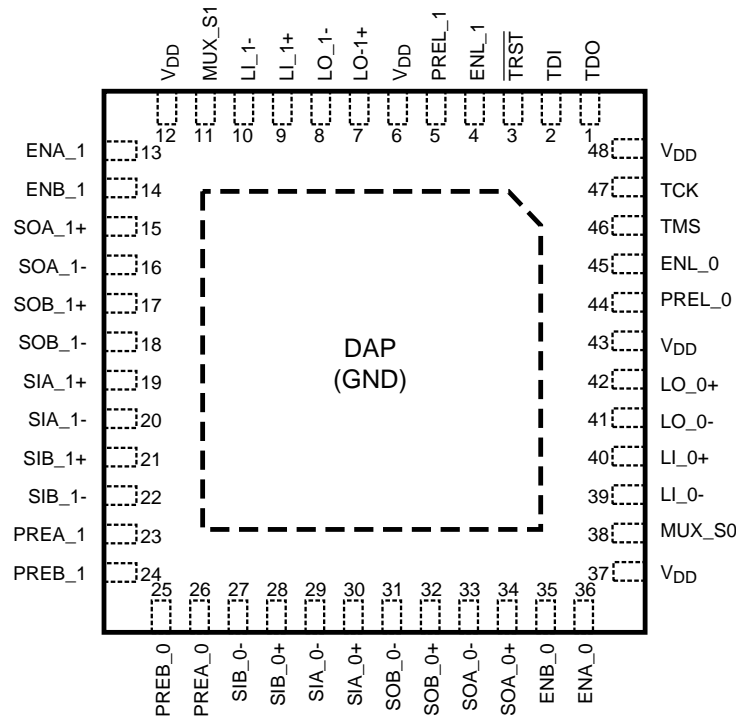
$V_{DD}$ MUX_S1 LI_1- LI_1+ LO_1- LO-1+ $V_{DD}$ PREL_1 ENL_1 $\overline{TRST}$ TDI TDO

12 11 10 9 8 7 6 5 4 3 2 1

ENA_1 13
ENB_1 14
SOA_1+ 15
SOA_1- 16
SOB_1+ 17
SOB_1- 18
SIA_1+ 19
SIA_1- 20
SIB_1+ 21
SIB_1- 22
PREA_1 23
PREB_1 24

48 $V_{DD}$
47 TCK
46 TMS
45 ENL_0
44 PREL_0
43 $V_{DD}$
42 LO_0+
41 LO_0-
40 LI_0+
39 LI_0-
38 MUX_S0
37 $V_{DD}$

DAP
(GND)

25 26 27 28 29 30 31 32 33 34 35 36

PREB_0 PREA_0 SIB_0- SIB_0+ SIA_0- SIA_0+ SOB_0- SOB_0+ SOA_0- SOA_0+ ENB_0 ENA_0